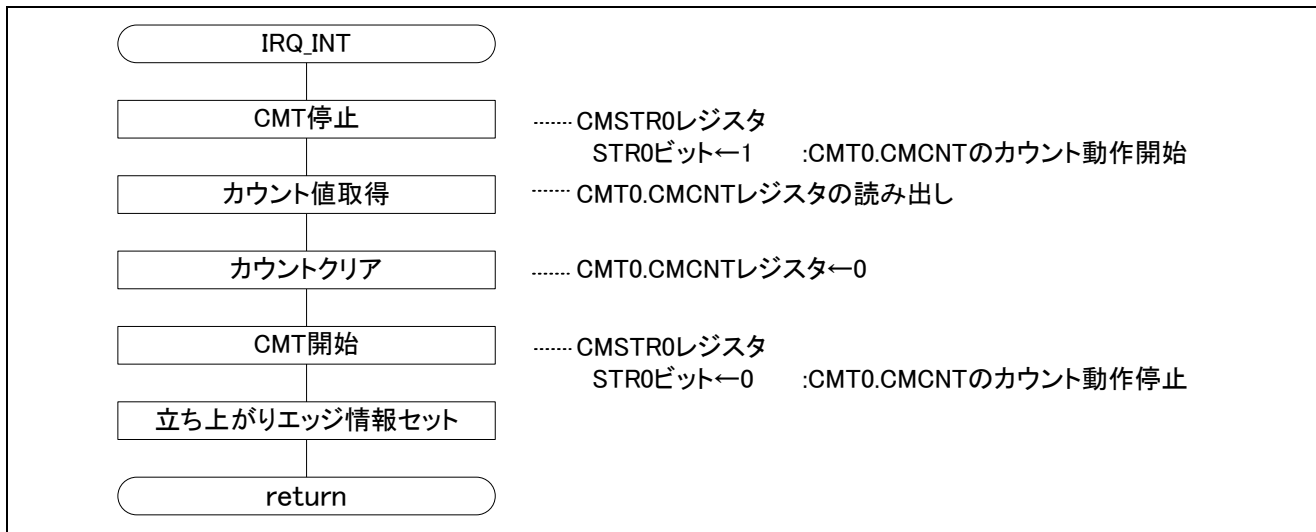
IRQ_INT

CMT停止

CMSTR0レジスタ
STR0ビット←1 :CMT0.CMCNTのカウント動作開始

カウント値取得

CMT0.CMCNTレジスタの読み出し

カウントクリア

CMT0.CMCNTレジスタ←0

CMT開始

CMSTR0レジスタ
STR0ビット←0 :CMT0.CMCNTのカウント動作停止

立ち上がりエッジ情報セット

return